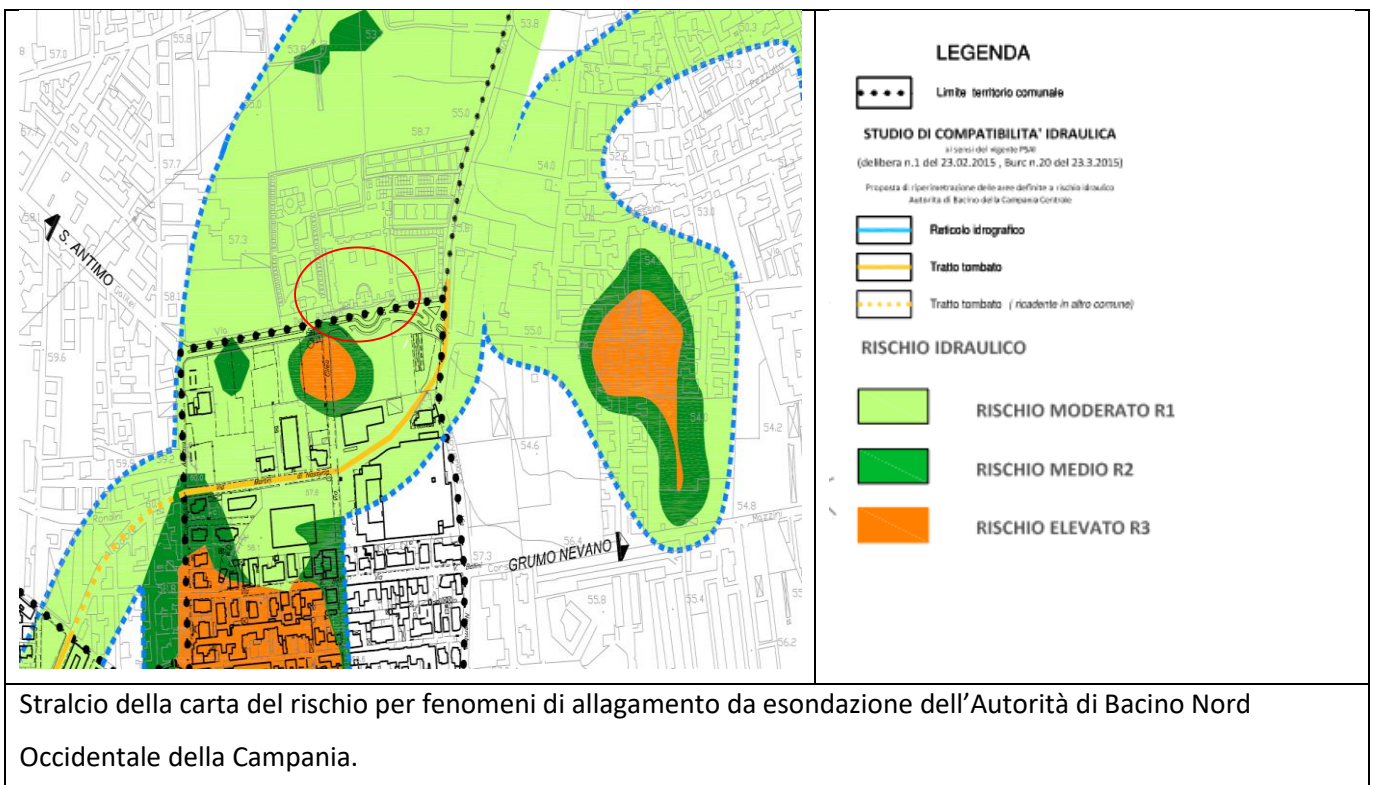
S. ANTIMO

GRUMO NEVANO

LEGENDA

Limite territorio comunale

STUDIO DI COMPATIBILITA' IDRAULICA
ai sensi del vigente PSAI
(delibera n.1 del 23.02.2015 , Burc n.20 del 23.3.2015)

Proposta di riperimetrazione delle aree definite a rischio idraulico
Autorità di Bacino della Campania Centrale

Reticolo idrografico

Tratto tombato

Tratto tombato ( ricadente in altro comune)

RISCHIO IDRAULICO

RISCHIO MODERATO R1

RISCHIO MEDIO R2

RISCHIO ELEVATO R3

Stralcio della carta del rischio per fenomeni di allagamento da esondazione dell'Autorità di Bacino Nord Occidentale della Campania.